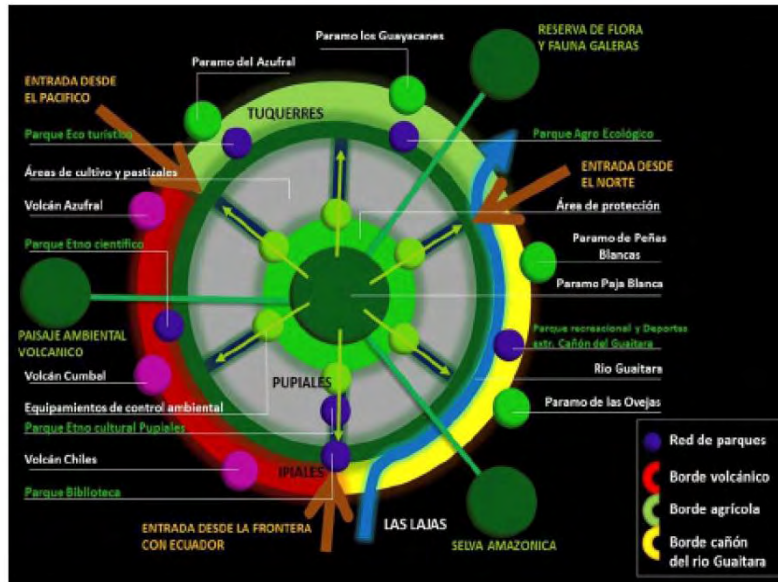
Paramo los Guayacanes

RESERVA DE FLORA Y FAUNA GALERAS

Paramo del Azufral

ENTRADA DESDE EL PACIFICO

TUQUERRES

Parque Eco turistico

Parque Agro Ecológico

ENTRADA DESDE EL NORTE

Áreas de cultivo y pastizales

Volcán Azufral

Área de protección

Parque Etno cientifico

Paramo de Peñas Blancas

Paramo Paja Blanca

PAISAJE AMBIENTAL VOLCANICO

Parque recreacional y Deportes extr. Cañón del Guaitara

Volcán Cumbal

PUPIALES

Rio Guaitara

Equipamientos de control ambiental

Paramo de las Ovejas

Parque Etno cultural Pupiales

Red de parques

Volcán Chiles

IPIALES

Borde volcánico

Parque Biblioteca

Borde agrícola

ENTRADA DESDE LA FRONTERA CON ECUADOR

LAS LAJAS

SELVA AMAZONICA

Borde cañón del rio Guaitara